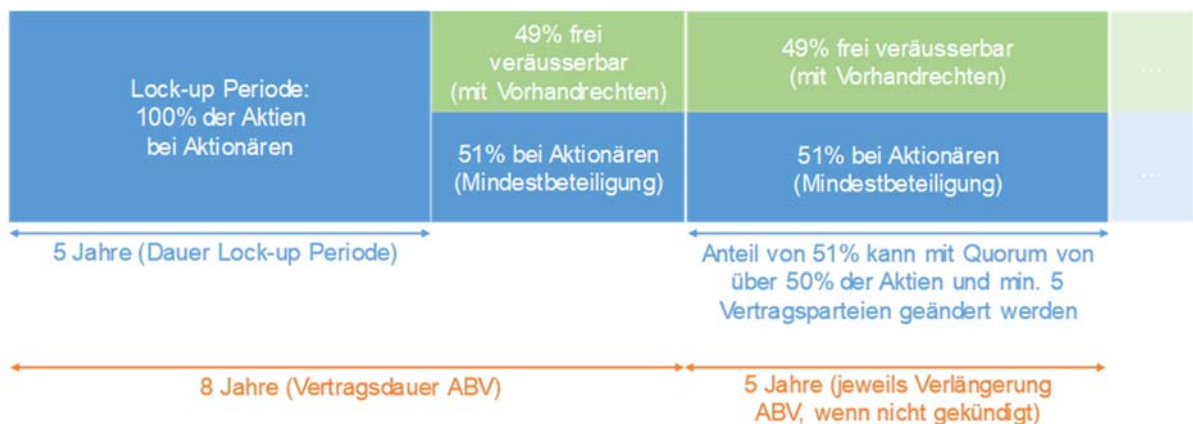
Lock-up Periode:
100% der Aktien
bei Aktionären

49% frei veräusserbar (mit Vorhandrechten)

51% bei Aktionären (Mindestbeteiligung)

49% frei veräusserbar (mit Vorhandrechten)

51% bei Aktionären (Mindestbeteiligung)

...

...

5 Jahre (Dauer Lock-up Periode)

Anteil von 51% kann mit Quorum von über 50% der Aktien und min. 5 Vertragsparteien geändert werden

8 Jahre (Vertragsdauer ABV)

5 Jahre (jeweils Verlängerung ABV, wenn nicht gekündigt)